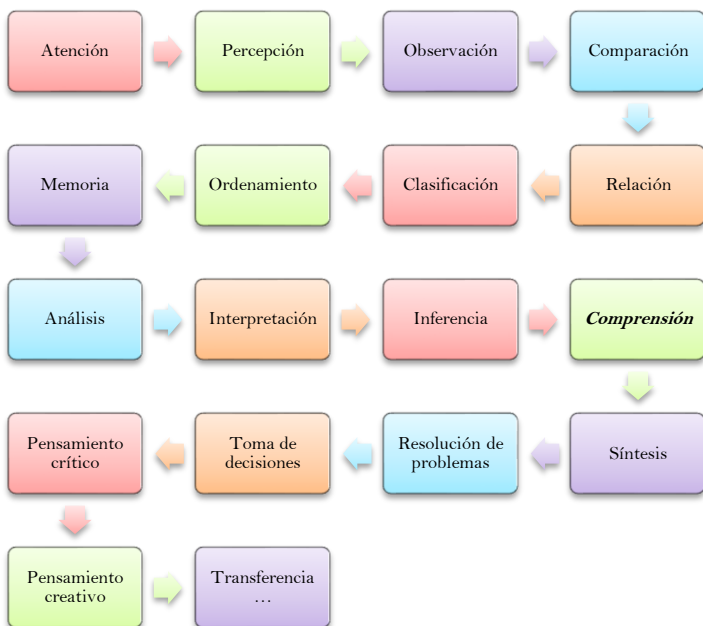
Atención

Percepción

Observación

Comparación

Relación

Clasificación

Ordenamiento

Memoria

Análisis

Interpretación

Inferencia

***Comprensión***

Síntesis

Resolución de problemas

Toma de decisiones

Pensamiento crítico

Pensamiento creativo

Transferencia …